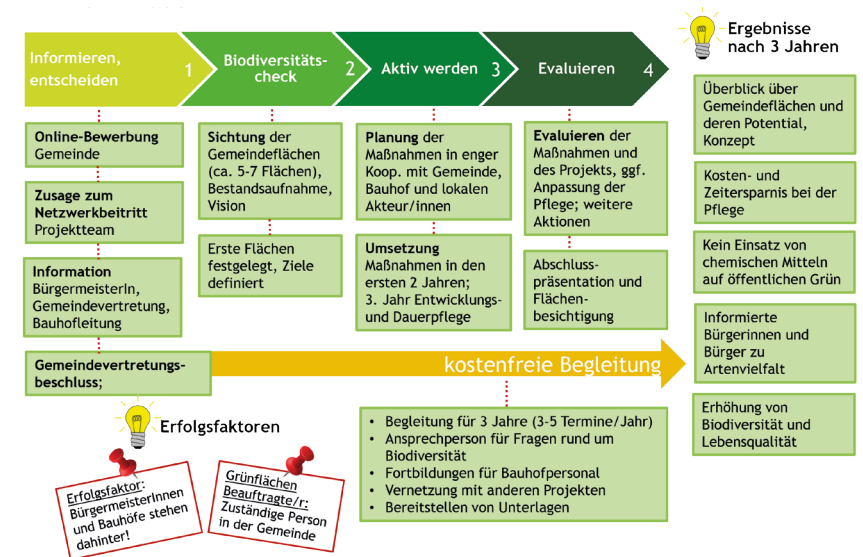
Informieren, entscheiden 1

Biodiversitätscheck 2

Aktiv werden 3

Evaluieren 4

Ergebnisse nach 3 Jahren

Online-Bewerbung Gemeinde

Zusage zum Netzwerkbeitritt Projektteam

Information BürgermeisterIn, Gemeindevertretung, Bauhofleitung

Gemeindevertretungsbeschluss;

Sichtung der Gemeindeflächen (ca. 5-7 Flächen), Bestandsaufnahme, Vision

Erste Flächen festgelegt, Ziele definiert

Planung der Maßnahmen in enger Koop. mit Gemeinde, Bauhof und lokalen Akteur/innen

Umsetzung Maßnahmen in den ersten 2 Jahren; 3. Jahr Entwicklungs- und Dauerpflege

Evaluieren der Maßnahmen und des Projekts, ggf. Anpassung der Pflege; weitere Aktionen

Abschlusspräsentation und Flächenbesichtigung

Überblick über Gemeindeflächen und deren Potential, Konzept

Kosten- und Zeitersparnis bei der Pflege

Kein Einsatz von chemischen Mitteln auf öffentlichen Grün

Informierte Bürgerinnen und Bürger zu Artenvielfalt

Erhöhung von Biodiversität und Lebensqualität

kostenfreie Begleitung

Erfolgsfaktoren

Erfolgsfaktor: BürgermeisterInnen und Bauhöfe stehen dahinter!

Grünflächen Beauftragte/r: Zuständige Person in der Gemeinde

- Begleitung für 3 Jahre (3-5 Termine/Jahr)
- Ansprechperson für Fragen rund um Biodiversität
- Fortbildungen für Bauhofpersonal
- Vernetzung mit anderen Projekten
- Bereitstellen von Unterlagen